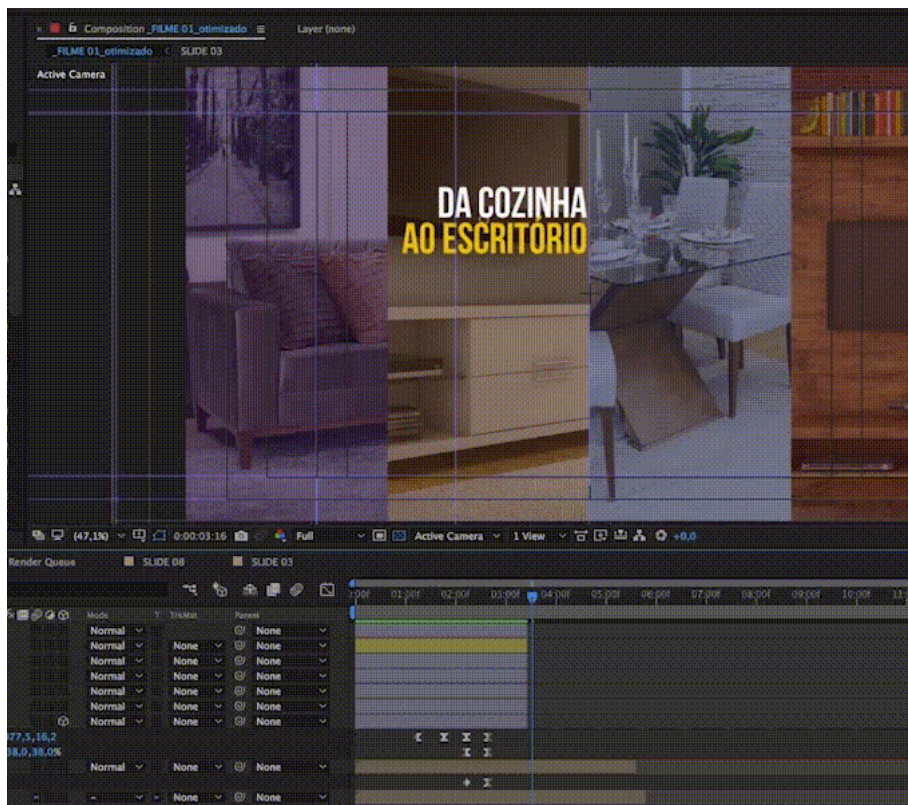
Composition _FILME 01_otimizado ≡
Layer (none)
_FILME 01_otimizado < SLIDE 03
Active Camera

DA COZINHA
AO ESCRITÓRIO

(47,1%) 0:00:03:16 Full Active Camera 1 View +0,0

Render Queue SLIDE 08 SLIDE 03

Mode T TrkMat Parent
Normal None
Normal None None
Normal None None
Normal None None
Normal None None
Normal None None
Normal None None
77,5,18,2
38,0,38,0%
Normal None None
None None

:00f 01:00f 02:00f 03:00f 04:00f 05:00f 06:00f 07:00f 08:00f 09:00f 10:00f